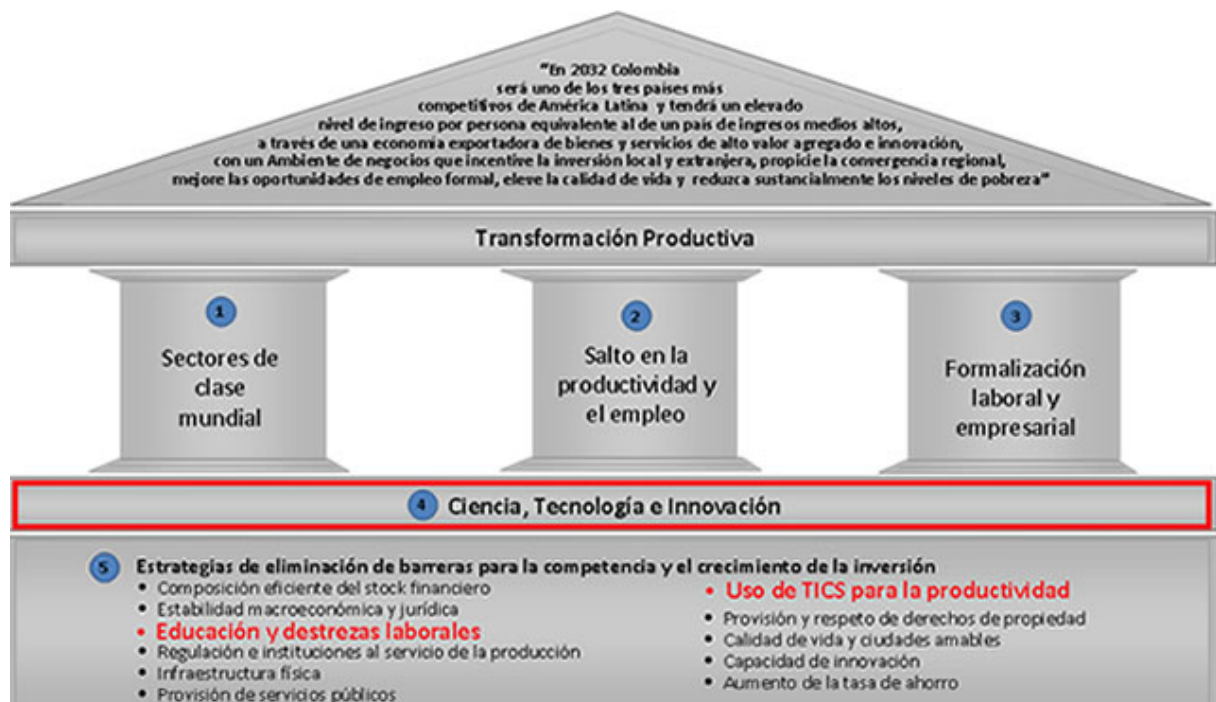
"En 2032 Colombia será uno de los tres paises más competitivos de América Latina y tendrá un elevado nivel de ingreso por persona equivalente al de un país de ingresos medios altos, a través de una economía exportadora de bienes y servicios de alto valor agregado e innovación, con un Ambiente de negocios que incentive la inversión local y extranjera, propicie la convergencia regional, mejore las oportunidades de empleo formal, eleve la calidad de vida y reduzca sustancialmente los niveles de pobreza"

Transformación Productiva

1
Sectores de clase mundial

2
Salto en la productividad y el empleo

3
Formalización laboral y empresarial

4 Ciencia, Tecnología e Innovación

5 Estrategias de eliminación de barreras para la competencia y el crecimiento de la inversión

• Composición eficiente del stock financiero
• Estabilidad macroeconómica y jurídica
• Educación y destrezas laborales
• Regulación e instituciones al servicio de la producción
• Infraestructura física
• Provisión de servicios públicos

• Uso de TICS para la productividad
• Provisión y respeto de derechos de propiedad
• Calidad de vida y ciudades amables
• Capacidad de innovación
• Aumento de la tasa de ahorro